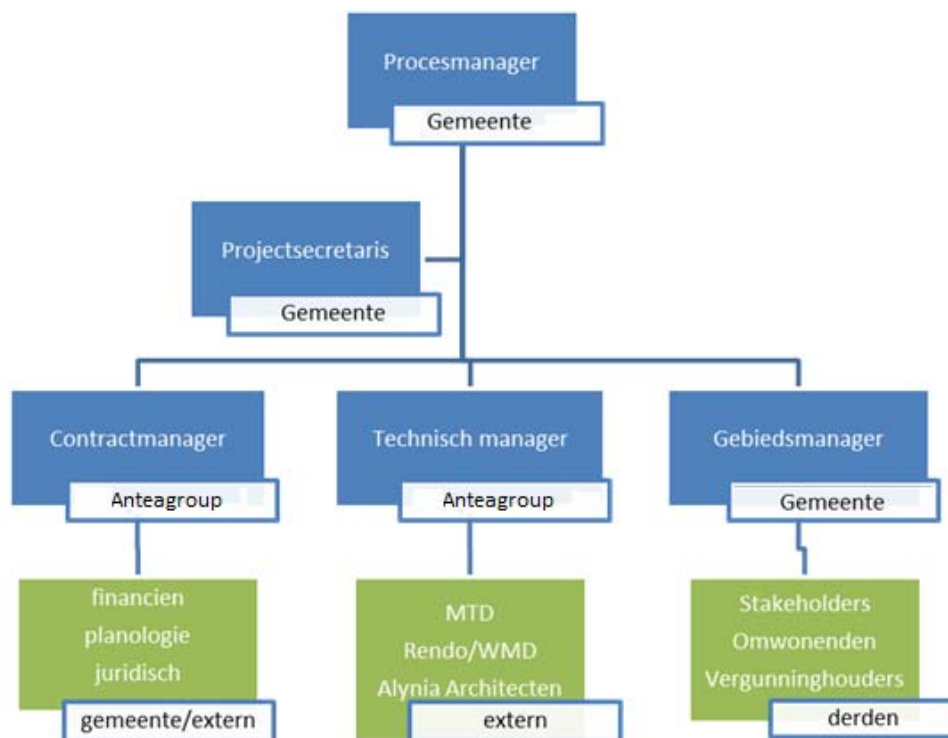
Procesmanager
Gemeente

Projectsecretaris
Gemeente

Contractmanager
Anteagroup

Technisch manager
Anteagroup

Gebiedsmanager
Gemeente

financien
planologie
juridisch
gemeente/extern

MTD
Rendo/WMD
Alynia Architecten
extern

Stakeholders
Omwonenden
Vergunninghouders
derden